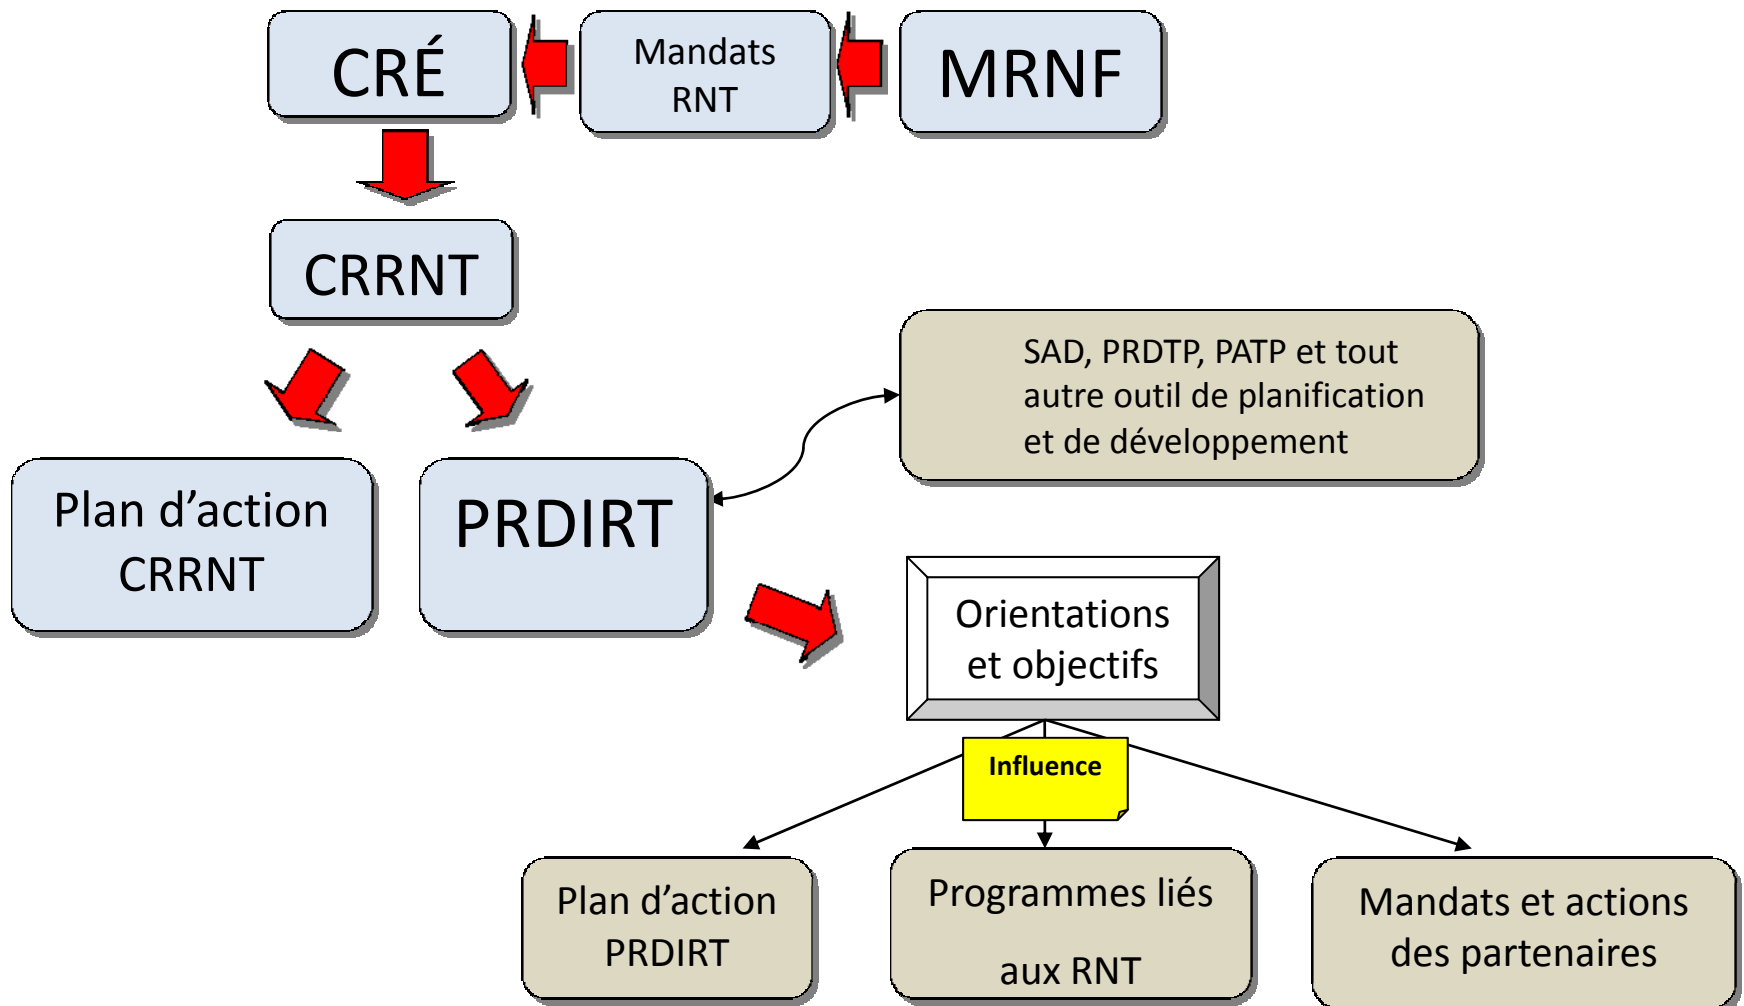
CRÉ

Mandats RNT

MRNF

CRRNT

SAD, PRDTP, PATP et tout autre outil de planification et de développement

Plan d'action CRRNT

PRDIRT

Orientations et objectifs

Influence

Plan d'action PRDIRT

Programmes liés aux RNT

Mandats et actions des partenaires